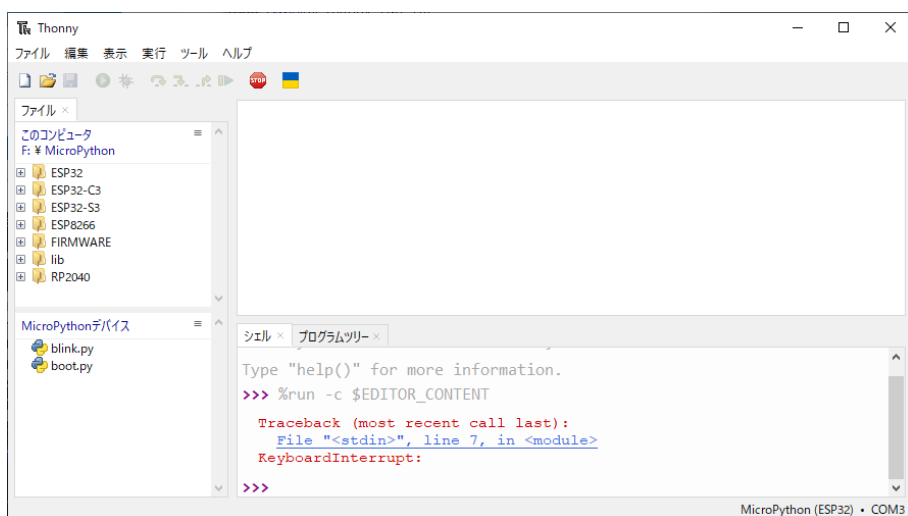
Thonny

ファイル 編集 表示 実行 ツール ヘルプ

ファイル ×

このコンピュータ
F: ¥ MicroPython

ESP32
ESP32-C3
ESP32-S3
ESP8266
FIRMWARE
lib
RP2040

MicroPythonデバイス

blink.py
boot.py

シェル × プログラムツリー ×

Type "help()" for more information.
>>> %run -c $EDITOR_CONTENT

Traceback (most recent call last):
File "<stdin>", line 7, in <module>
KeyboardInterrupt:

>>>

MicroPython (ESP32) • COM3